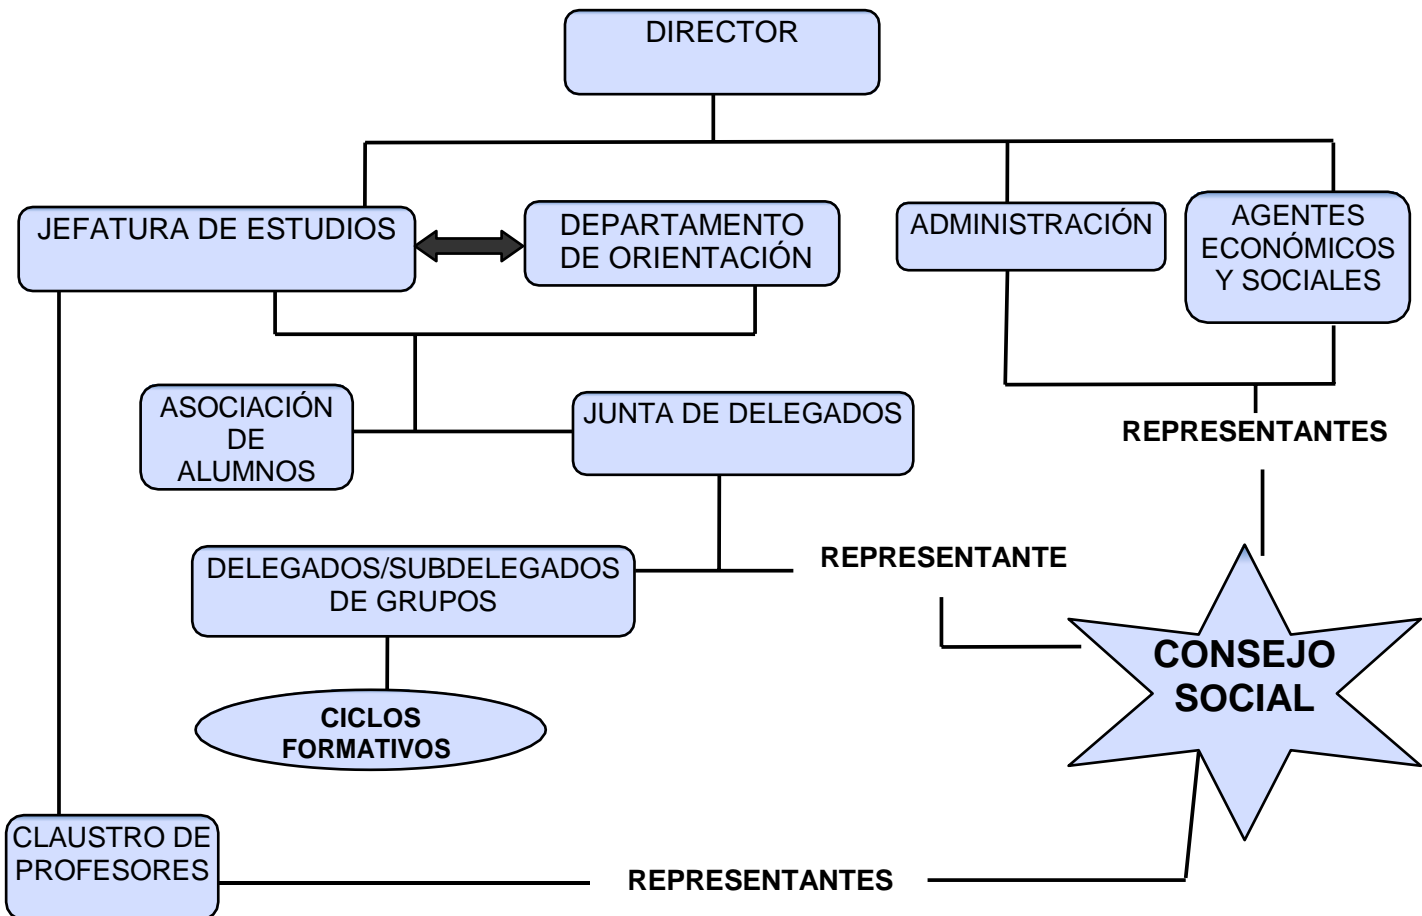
DIRECTOR

JEFATURA DE ESTUDIOS

DEPARTAMENTO DE ORIENTACIÓN

ADMINISTRACIÓN

AGENTES ECONÓMICOS Y SOCIALES

ASOCIACIÓN DE ALUMNOS

JUNTA DE DELEGADOS

REPRESENTANTES

DELEGADOS/SUBDELEGADOS DE GRUPOS

REPRESENTANTE

CICLOS FORMATIVOS

CONSEJO SOCIAL

CLAUSTRO DE PROFESORES

REPRESENTANTES